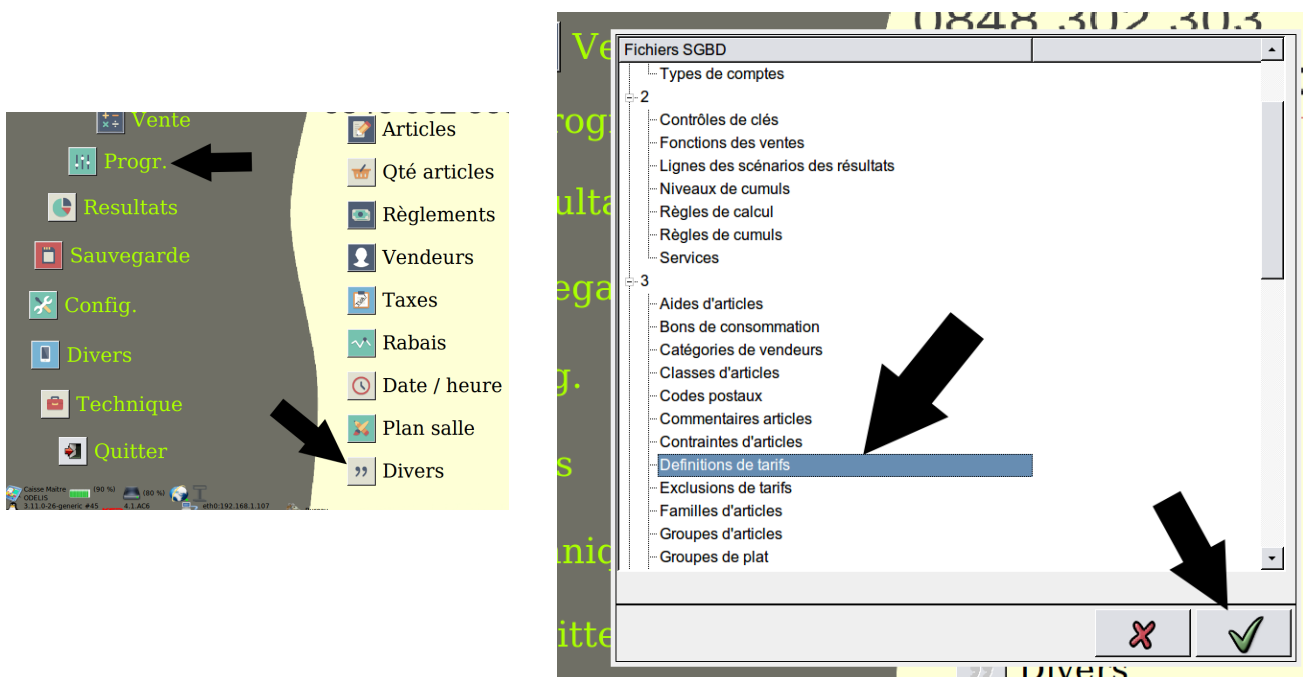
Vente
Progr.
Resultats
Sauvegarde
Config.
Divers
Technique
Quitter

Articles
Qté articles
Règlements
Vendeurs
Taxes
Rabais
Date / heure
Plan salle
Divers

Caisse Maitre (90 %) (80 %)
ODELIS
3.11.0-26-generic #45 4.1 AC6 eth0:192.168.1.107

0848 302 303

Fichiers SGBD
Types de comptes
2
Contrôles de clés
Fonctions des ventes
Lignes des scénarios des résultats
Niveaux de cumuls
Règles de calcul
Règles de cumuls
Services
3
Aides d'articles
Bons de consommation
Catégories de vendeurs
Classes d'articles
Codes postaux
Commentaires articles
Contraintes d'articles
Definitions de tarifs
Exclusions de tarifs
Familles d'articles
Groupes d'articles
Groupes de plat

Divers